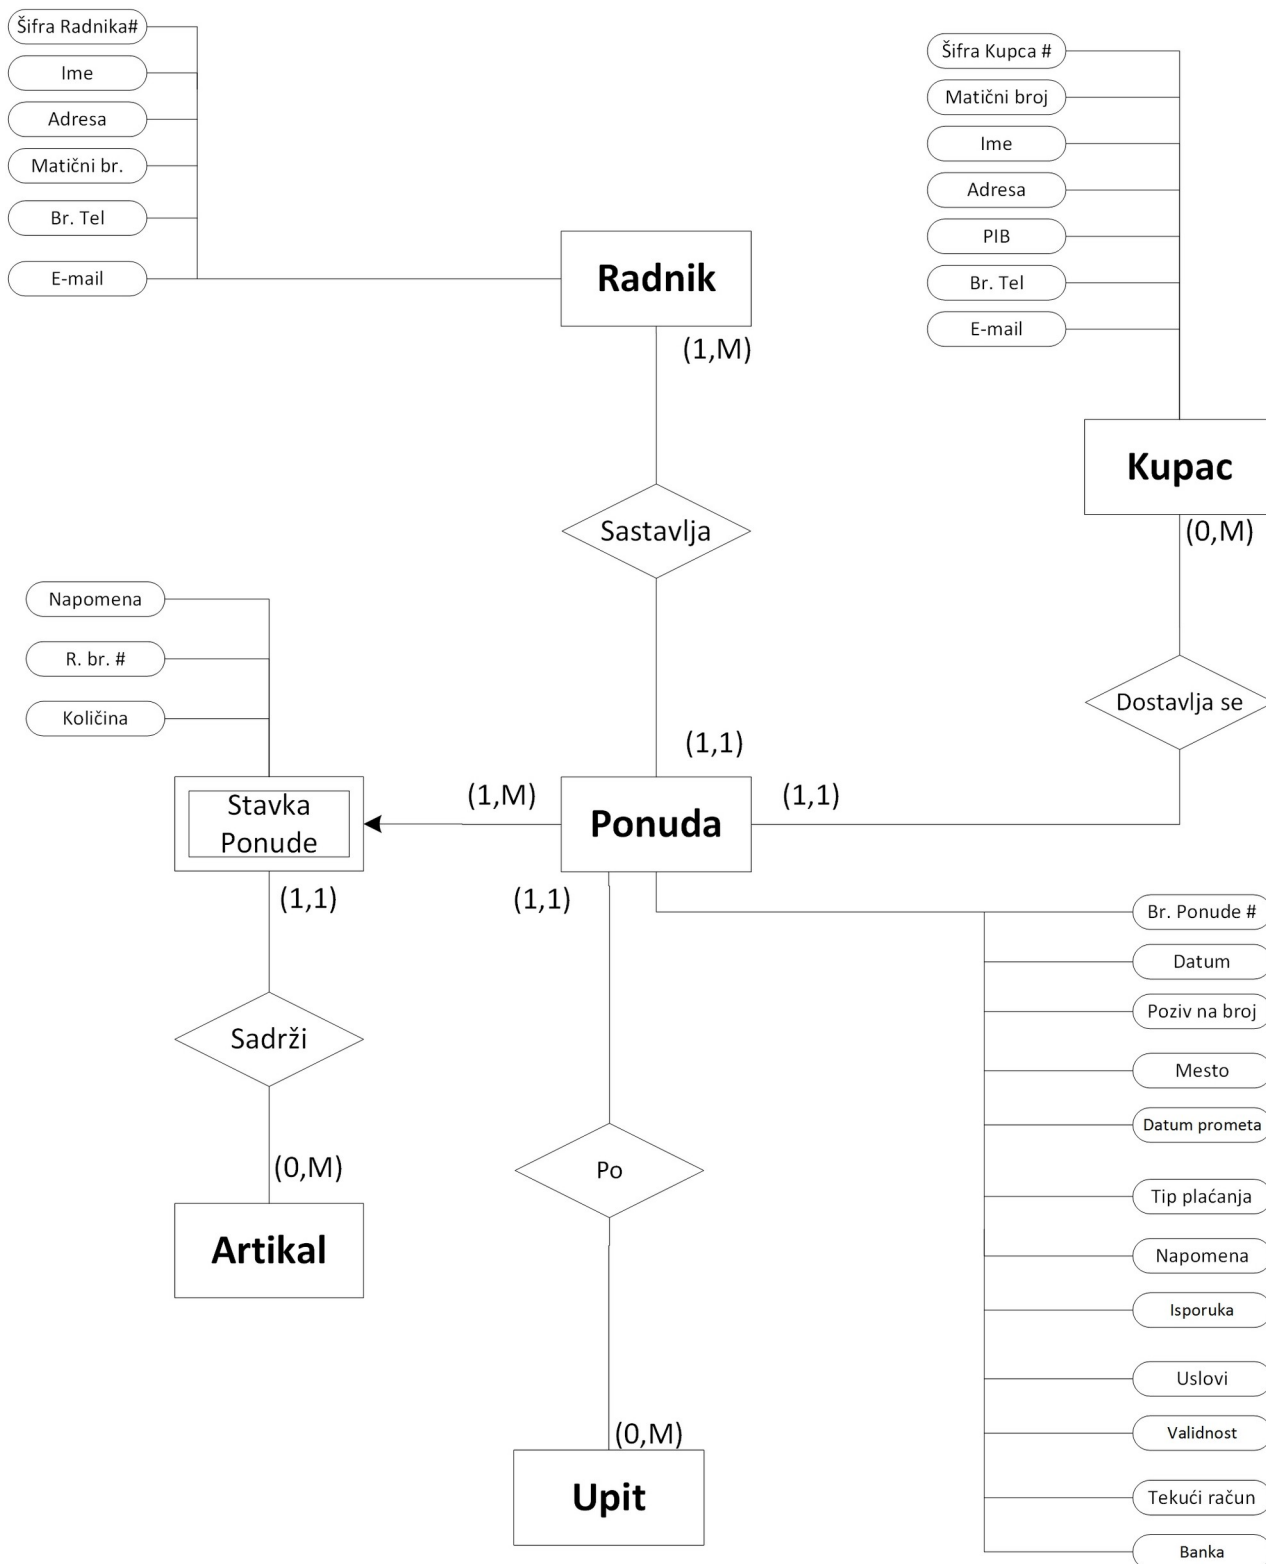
Šifra Radnika#
Ime
Adresa
Matični br.
Br. Tel
E-mail

Radnik
(1,M)

Šifra Kupca #
Matični broj
Ime
Adresa
PIB
Br. Tel
E-mail

Kupac
(0,M)

Sastavlja

Dostavlja se

Napomena
R. br. #
Količina

Stavka Ponude

(1,1)
(1,M)
Ponuda
(1,1)

(1,1)
(1,1)

Br. Ponude #
Datum
Poziv na broj
Mesto
Datum prometa
Tip plaćanja
Napomena
Isporuka
Uslovi
Validnost
Tekući račun
Banka

Sadrži
(0,M)
Artikal

Po
(0,M)
Upit